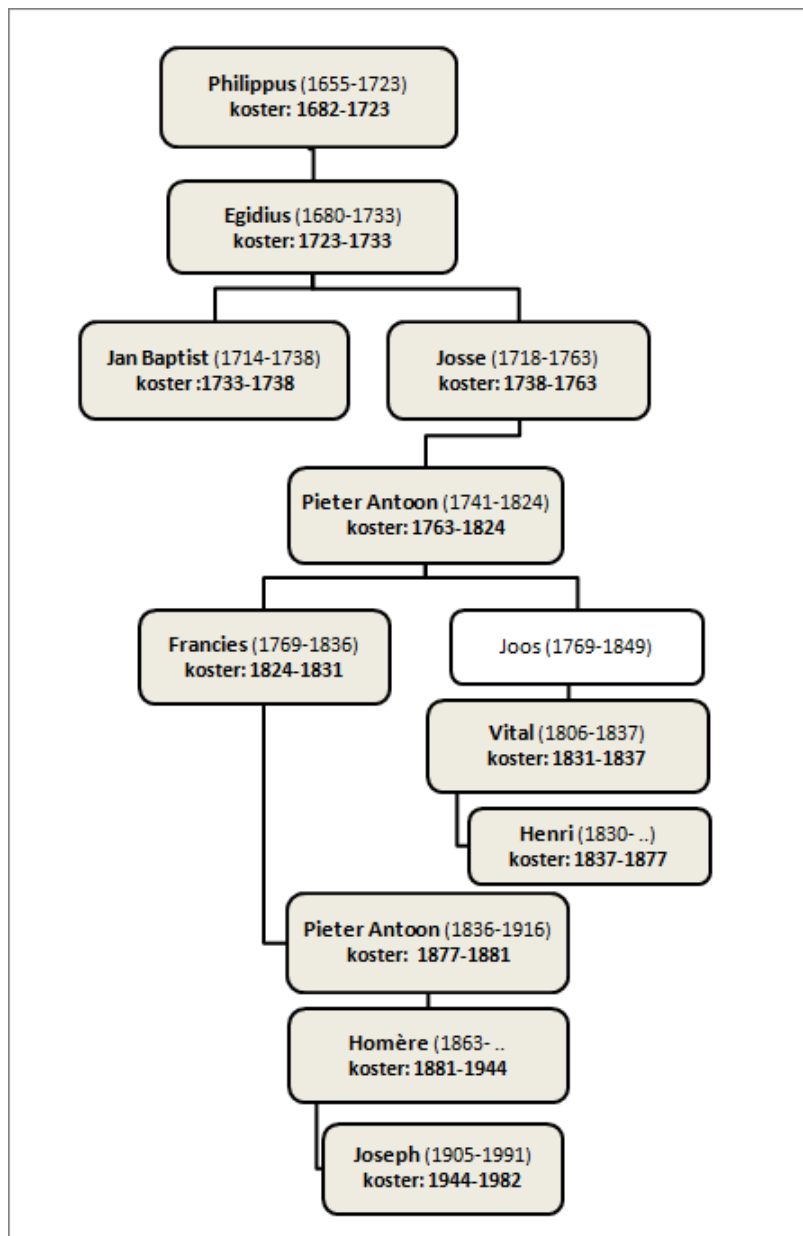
Philippus (1655-1723)
koster: 1682-1723

Egidius (1680-1733)
koster: 1723-1733

Jan Baptist (1714-1738)
koster :1733-1738

Josse (1718-1763)
koster: 1738-1763

Pieter Antoon (1741-1824)
koster: 1763-1824

Francies (1769-1836)
koster: 1824-1831

Joos (1769-1849)

Vital (1806-1837)
koster: 1831-1837

Henri (1830- ..)
koster: 1837-1877

Pieter Antoon (1836-1916)
koster: 1877-1881

Homère (1863- ..
koster: 1881-1944

Joseph (1905-1991)
koster: 1944-1982